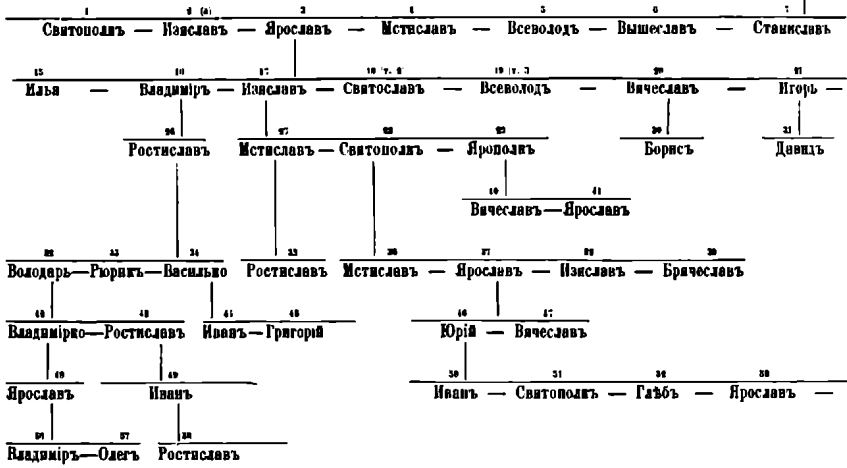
1 Святополкъ — 8 (а) Изяславъ — 2 Ярославъ — 4 Мстиславъ — 5 Всеволодъ — 6 Вышеславъ — 7 Станиславъ

15 Илья — 16 Владиміръ — 17 Изяславъ — 18 (т. 2) Святославъ — 19 (т. 3) Всеволодъ — 20 Вячеславъ — 21 Игорь —

26 Ростиславъ

27 Мстиславъ — 28 Святополкъ — 29 Ярополкъ

30 Борисъ

31 Давидъ

40 Вячеславъ — 41 Ярославъ

32 Володарь — 33 Рюрикъ — 34 Василько

35 Ростиславъ

36 Мстиславъ — 37 Ярославъ — 38 Изяславъ — 39 Брячеславъ

40 Владимірко — 41 Ростиславъ

45 Иванъ — 46 Григорій

46 Юрій — 47 Вячеславъ

48 Ярославъ

49 Иванъ

50 Иванъ — 51 Святополкъ — 52 Глѣбъ — 53 Ярославъ —

54 Владиміръ — 57 Олегъ

58 Ростиславъ